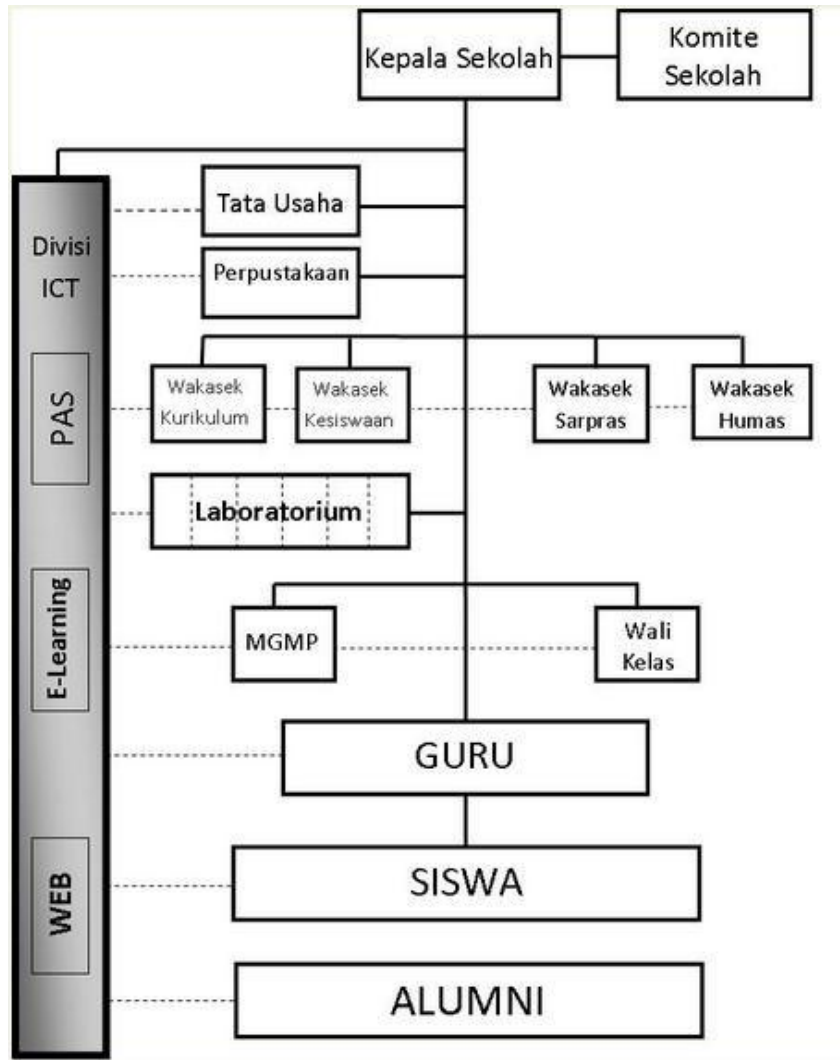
Kepala Sekolah

Komite Sekolah

Divisi ICT

PAS

E-Learning

WEB

Tata Usaha

Perpustakaan

Wakasek Kurikulum

Wakasek Kesiswaan

Wakasek Sarpras

Wakasek Humas

Laboratorium

MGMP

Wali Kelas

GURU

SISWA

ALUMNI